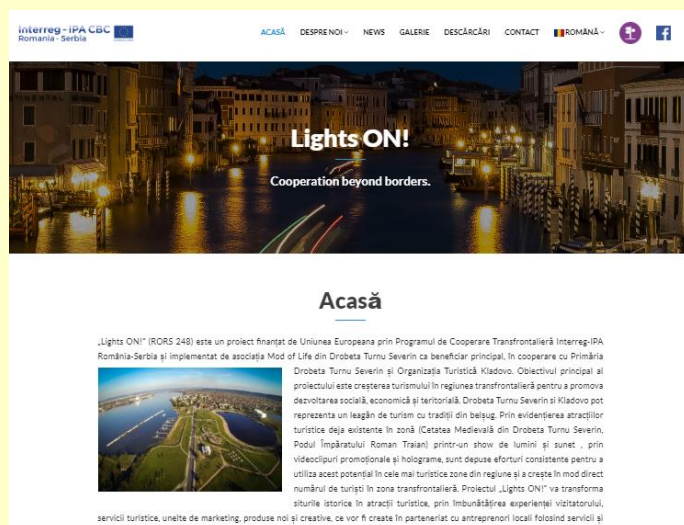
Interreg - IPA CBC
Romania - Serbia

ACASĂ DESPRE NOI NEWS GALERIE DESCĂRCĂRI CONTACT ROMÂNĂ

Lights ON!

Cooperation beyond borders.

Acasă

„Lights ON!" (RORS 248) este un proiect finanțat de Uniunea Europeana prin Programul de Cooperare Transfrontalieră Interreg-IPA România-Serbia și implementat de asociația Mod of Life din Drobeta Turnu Severin ca beneficiar principal, în cooperare cu Primăria Drobeta Turnu Severin și Organizația Turistică Kladovo. Obiectivul principal al proiectului este creșterea turismului în regiunea transfrontalieră pentru a promova dezvoltarea socială, economică și teritorială. Drobeta Turnu Severin și Kladovo pot reprezenta un leagăn de turism cu tradiții din belșug. Prin evidențierea atracțiilor turistice deja existente în zonă (Cetatea Medievală din Drobeta Turnu Severin, Podul Împăratului Roman Traian) printr-un show de lumini și sunet , prin videoclipuri promoționale și holograme, sunt depuse eforturi consistente pentru a utiliza acest potențial în cele mai turistice zone din regiune și a crește în mod direct numărul de turiști în zona transfrontalieră. Proiectul „Lights ON!" va transforma siturile istorice în atracții turistice, prin îmbunătățirea experienței vizitatorului, servicii turistice, unelte de marketing, produse noi și creative, ce vor fi create în parteneriat cu antreprenori locali folosind servicii și